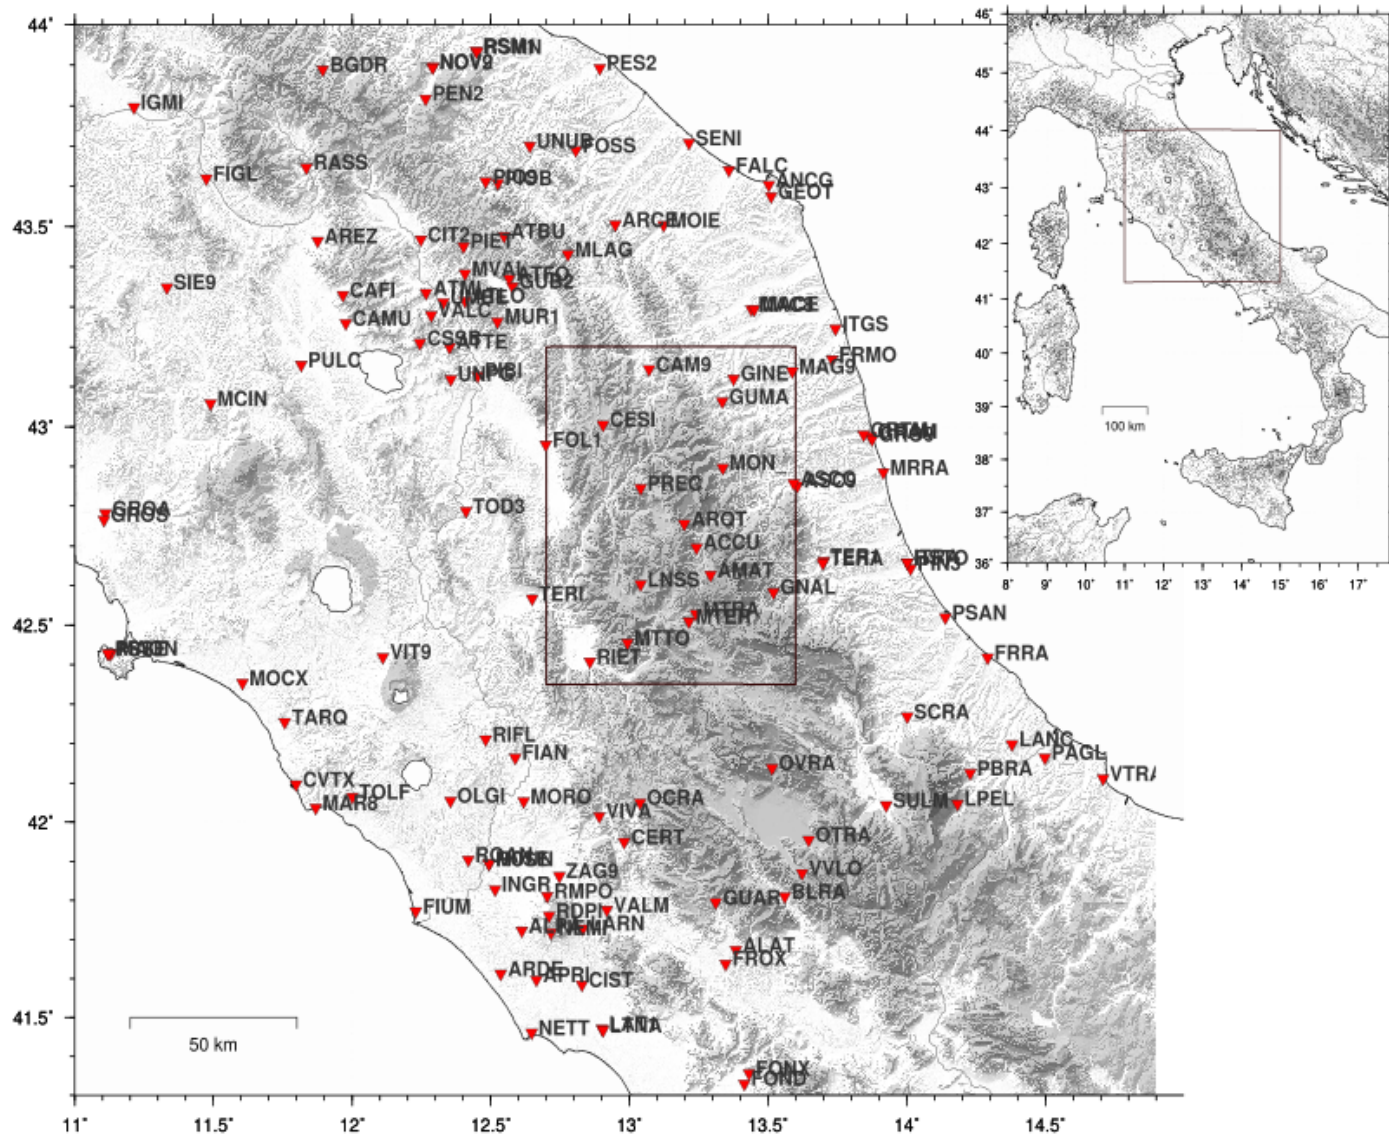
44°
43.5°
43°
42.5°
42°
41.5°
11° 11.5° 12° 12.5° 13° 13.5° 14° 14.5°

RSMN
BGDR NOV9 PES2
IGMI PEN2
UNUB POSS SENI
FIGL RASS PIOB FALC
ZANCG GEOT
AREZ CIT2 PIET ATBU ARCE MOIE
MLAG
SIE9 MVAL ATFO
CAFI ATMI GUB2 UMBE
CAMU VALC MUR1 MACE
CSSB ATTE ITGS
PULC UNPG FRMO
CAM9 GINE MAG9
MCIN GUMA
CESI
FOL1 CRAM
GROG
MON MRRA
PREC ASCO
TOD3
GROA GROS AROT
ACCU
TERA
AMAT FIAT
PIN3
LNSS GNAL
TERI
MTRA PSAN
MTER
VIT9 MTTO
RIET FRRA
MOCX
SCRA
TARQ
RIFL LANC
FIAN PAGL
OVRA PBRA VTRA
CVTX TOLF
MAR8 OLGI MORO OCRA SULM LPEL
VIVA
CERT OTRA
ROAN MOSE VVLO
ZAG9
INGR RMPO BLRA
FIUM VALM GUAR
RDPI
ALRM ARN
ALAT
ARDE FROX
APRI CIST
NETT LATA
FONX
FOND
50 km

46° 45° 44° 43° 42° 41° 40° 39° 38° 37° 36°
8° 9° 10° 11° 12° 13° 14° 15° 16° 17°
100 km